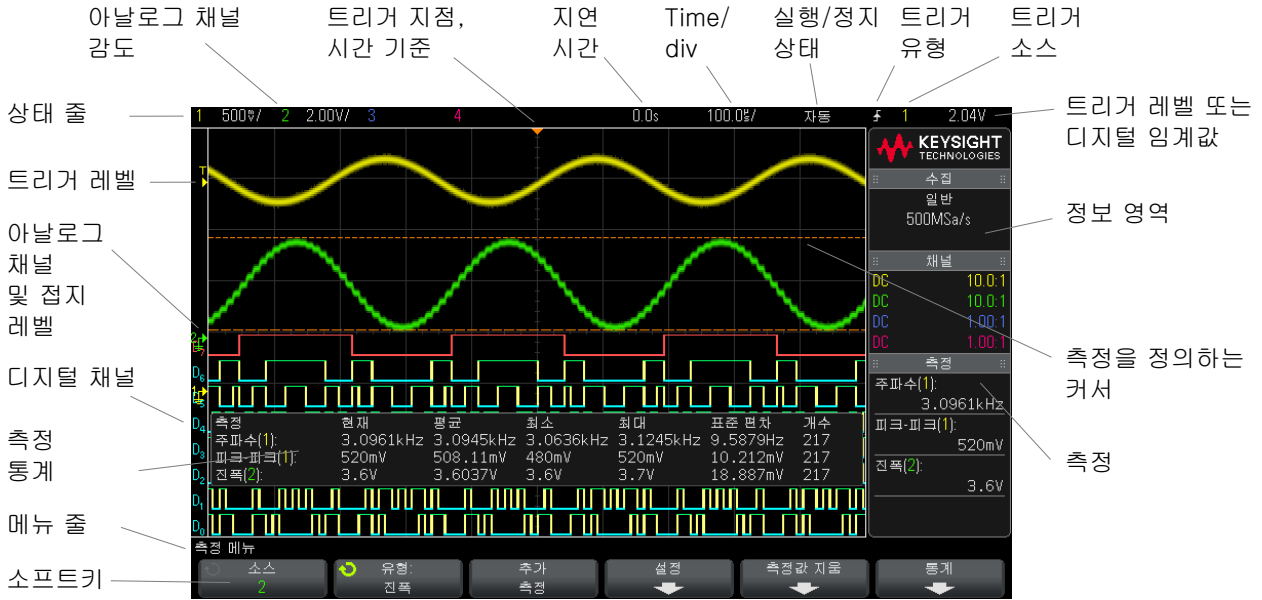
아날로그 채널 감도

트리거 지점, 시간 기준

지연 시간

Time/ div

실행/정지 상태

트리거 유형

트리거 소스

상태 줄

1 500㎷/ 2 2.00V/ 3 4 0.0s 100.0㎲/ 자동 1 2.04V

트리거 레벨 또는 디지털 임계값

트리거 레벨

KEYSIGHT TECHNOLOGIES

수집
일반
500MSa/s

정보 영역

아날로그 채널 및 접지 레벨

채널
DC 10.0:1
DC 10.0:1
DC 1.00:1
DC 1.00:1

디지털 채널

측정을 정의하는 커서

측정
주파수(1):
3.0961kHz
피크-피크(1):
520mV
진폭(2):
3.6V

| 측정 | 현재 | 평균 | 최소 | 최대 | 표준 편차 | 개수 |
|---|---|---|---|---|---|---|
| 주파수(1): | 3.0961kHz | 3.0945kHz | 3.0636kHz | 3.1245kHz | 9.5879Hz | 217 |
| 피크-피크(1): | 520mV | 508.11mV | 480mV | 520mV | 10.212mV | 217 |
| 진폭(2): | 3.6V | 3.6037V | 3.6V | 3.7V | 18.887mV | 217 |

측정 통계

측정

메뉴 줄

측정 메뉴

소프트키

소스 2

유형: 진폭

추가 측정

설정

측정값 지움

통계